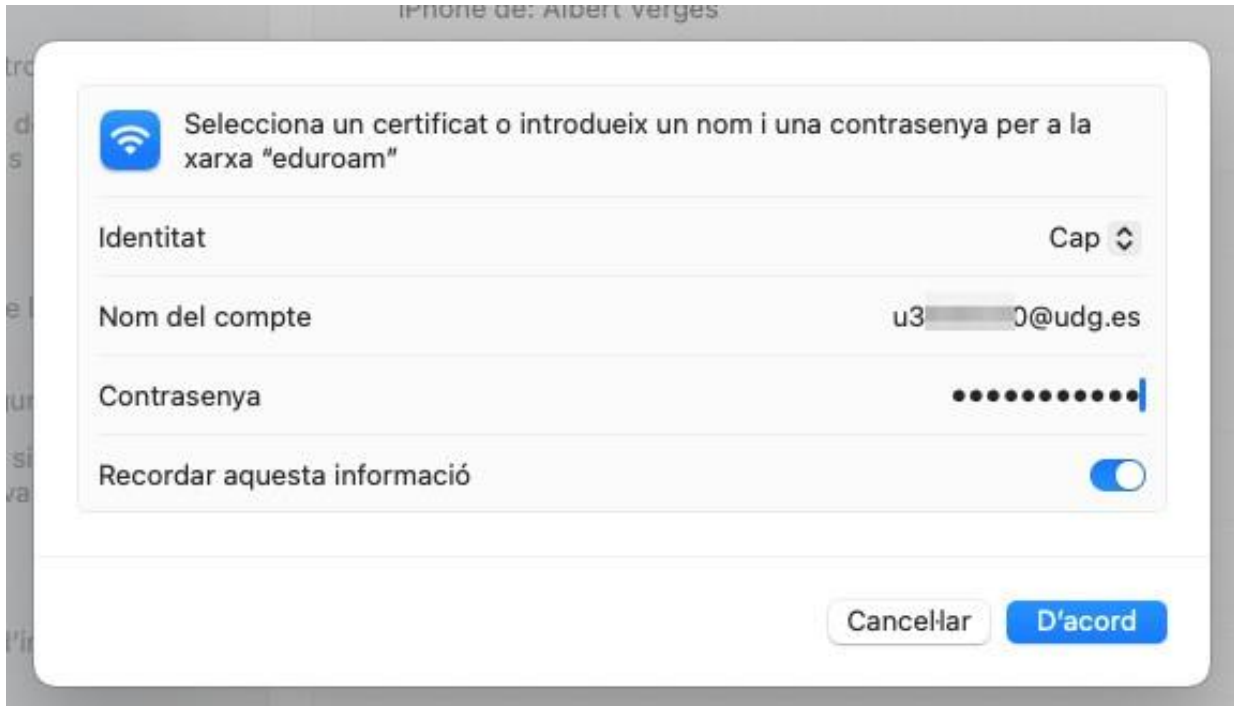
iPhone de: Albert Vergés

Selecciona un certificat o introdueix un nom i una contrasenya per a la xarxa “eduroam”

Identitat
Cap

Nom del compte
u3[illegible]0@udg.es

Contrasenya
••••••••••••

Recordar aquesta informació

Cancel·lar
D’acord